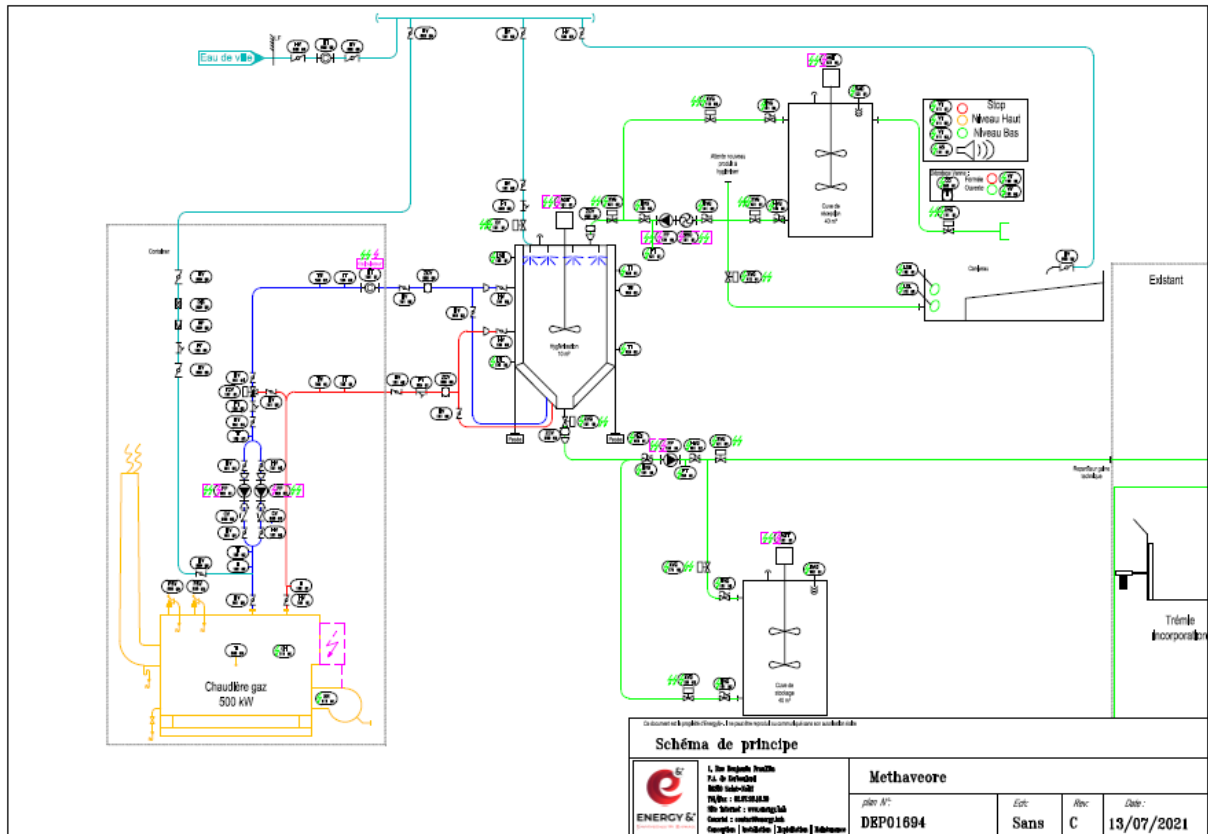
Eau de ville

Stop
Niveau Haut
Niveau Bas

Container

Hygiénisation
10 m³

Cuve de stockage
40 m³

Cuve de stockage
40 m³

Caniveau

Existant

Trémie
incorporation

Chaudière gaz
500 kW

Ce document est la propriété d'Energie&. Il ne peut être reproduit ou communiqué sans son autorisation écrite

Schéma de principe

ENERGY &

Methaveore

plan N°:
DEP01694

Ech:
Sans

Rev:
C

Date :
13/07/2021